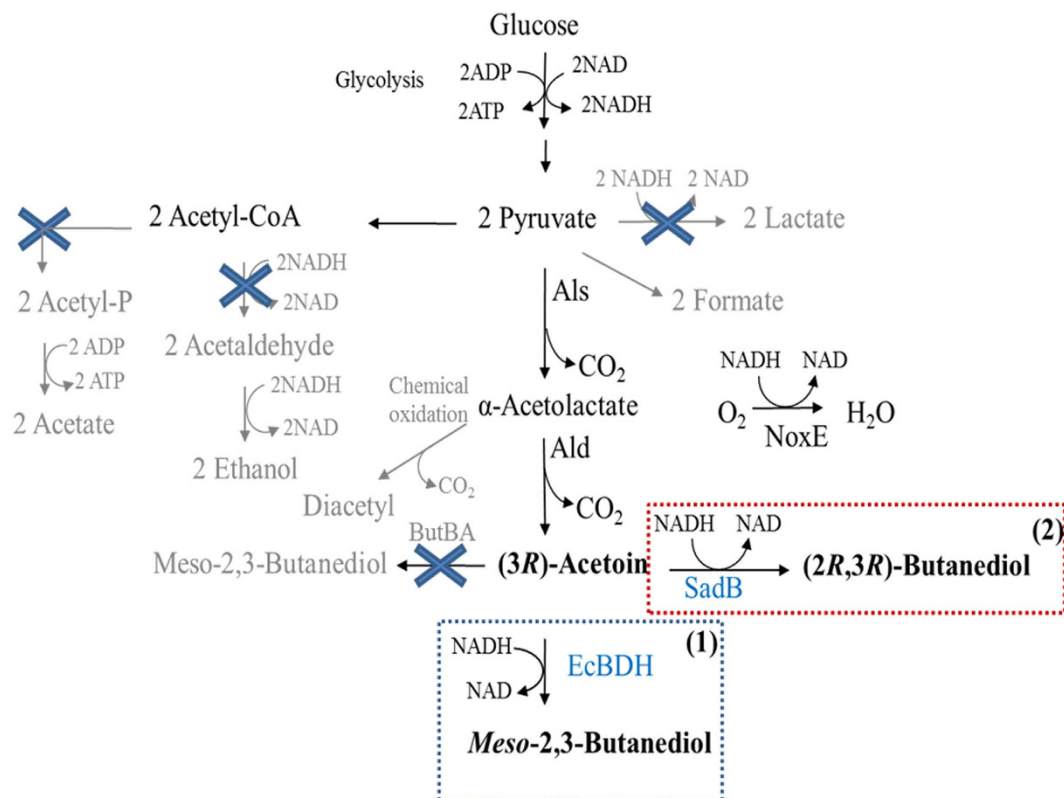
Glucose

Glycolysis
2ADP
2NAD
2ATP
2NADH

2 Acetyl-CoA
2 Pyruvate
2 NADH 2 NAD
2 Lactate

2 Acetyl-P
2NADH
2NAD
Als
2 Formate

2 ADP
2 ATP
2 Acetaldehyde
$CO_2$
NADH NAD

2 Acetate
2NADH
2NAD
Chemical oxidation
α-Acetolactate
$O_2$
$H_2O$
NoxE

2 Ethanol
Ald
Diacetyl
$CO_2$
$CO_2$

ButBA
NADH NAD
(2)
Meso-2,3-Butanediol
(3*R*)-Acetoin
SadB
(2*R*,3*R*)-Butanediol

NADH
(1)
EcBDH
NAD

*Meso*-2,3-Butanediol